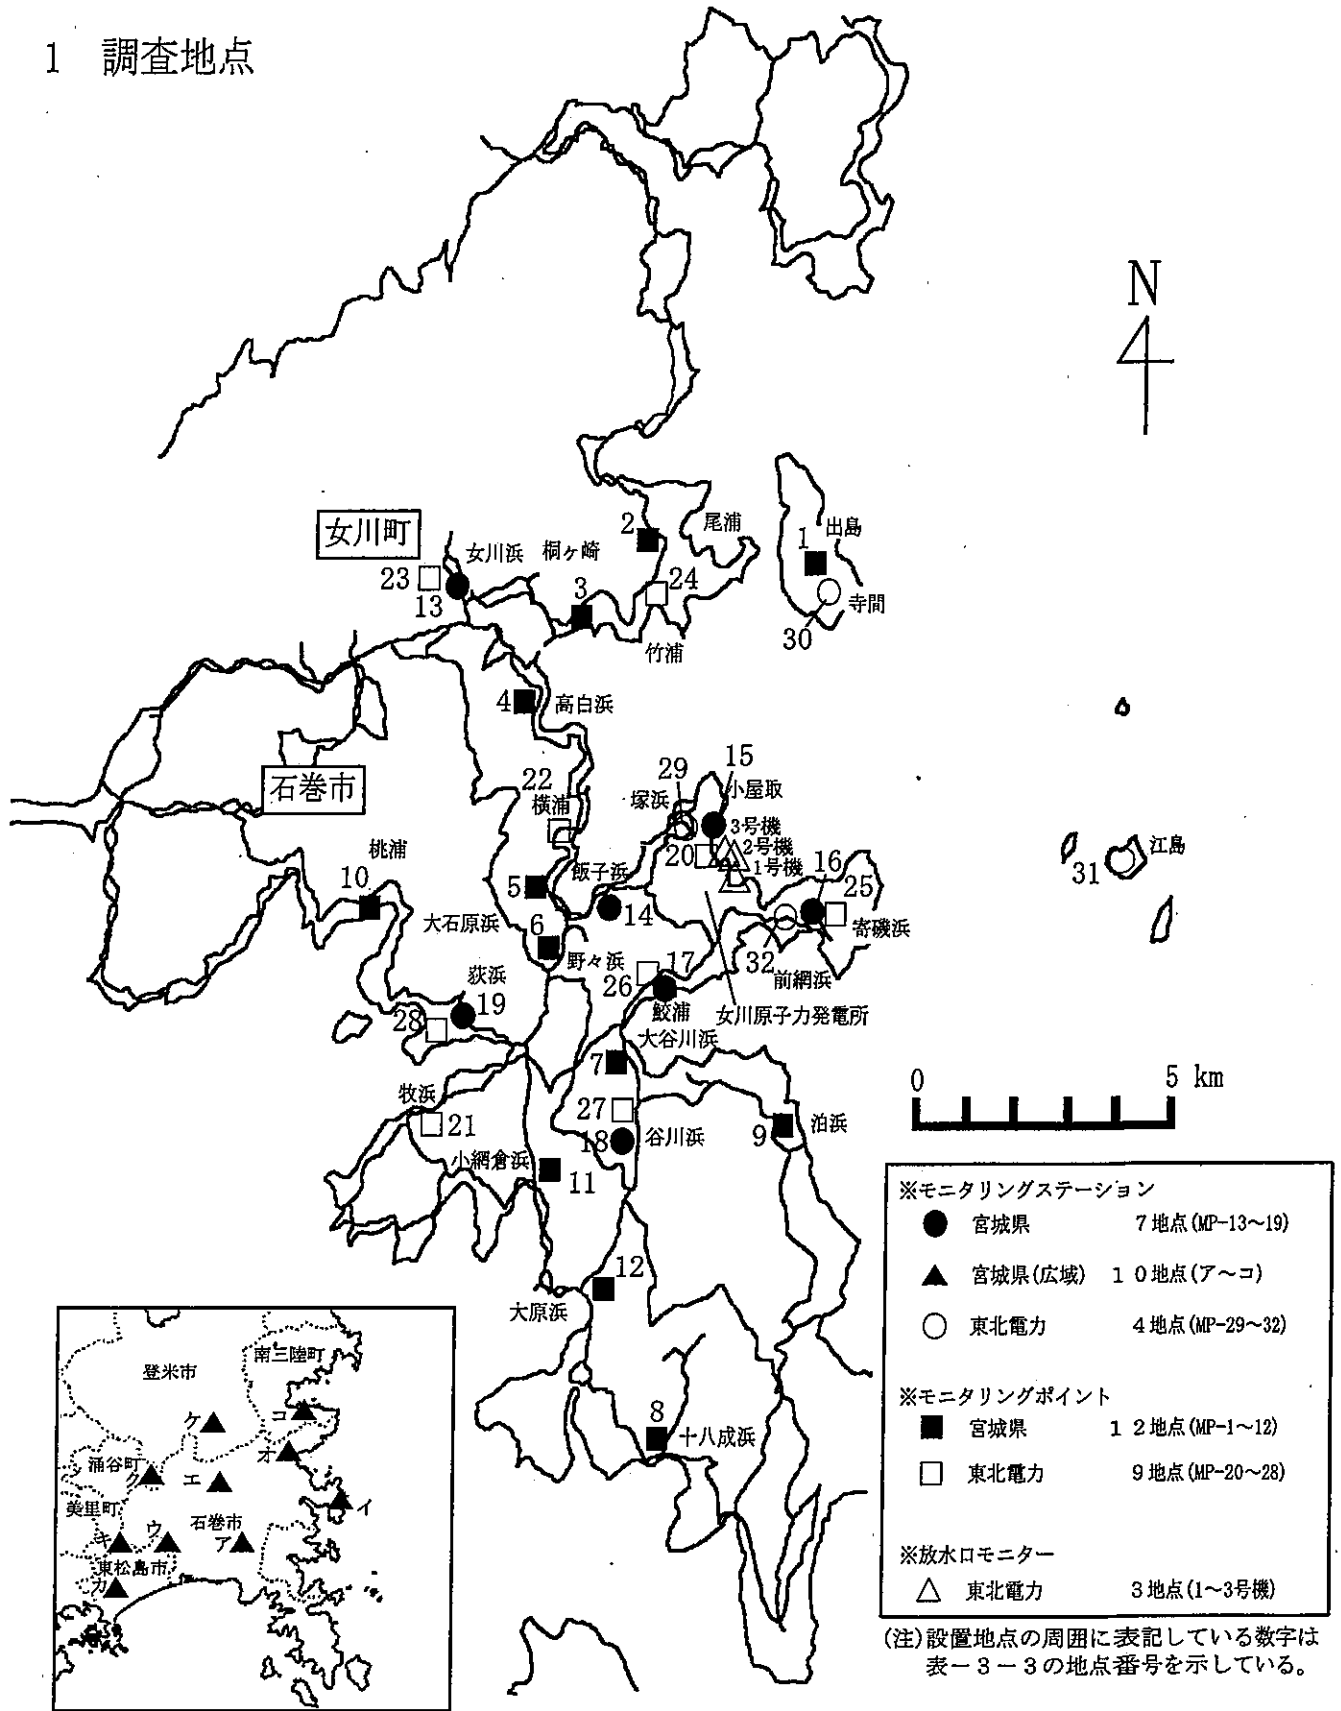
1　調査地点

N

女川町

石巻市

2 尾浦

1 出島

女川浜　桐ヶ崎

23 □ 13 ●

3 ■　24 □

30 ○ 寺間

竹浦

4 ■ 高白浜

15 小屋取

29 塚浜

22 横浦

3号機　2号機　1号機

20

16　25

江島 31

桃浦

10 ■

5 ■ 飯子浜

14 ●

大石原浜

6 ■ 野々浜

32 前網浜

寄磯浜

荻浜

19 ●

28 □

26 □ 17 ● 鮫浦

女川原子力発電所

大谷川浜

7 ■

牧浜

21 □

27 □

18 ● 谷川浜

9 ■ 泊浜

小網倉浜 ■ 11

0　5 km

12 ■

大原浜

8 ■ 十八成浜

登米市　南三陸町

ケ　コ

オ

涌谷町　ク　エ

イ

美里町

キ　ウ　石巻市　ア

東松島市

カ

※モニタリングステーション

| | | |
|---|---|---|
| ● | 宮城県 | 7地点(MP-13～19) |
| ▲ | 宮城県(広域) | 10地点(ア～コ) |
| ○ | 東北電力 | 4地点(MP-29～32) |

※モニタリングポイント

| | | |
|---|---|---|
| ■ | 宮城県 | 12地点(MP-1～12) |
| □ | 東北電力 | 9地点(MP-20～28) |

※放水口モニター

| | | |
|---|---|---|
| △ | 東北電力 | 3地点(1～3号機) |

(注)設置地点の周囲に表記している数字は表－3－3の地点番号を示している。